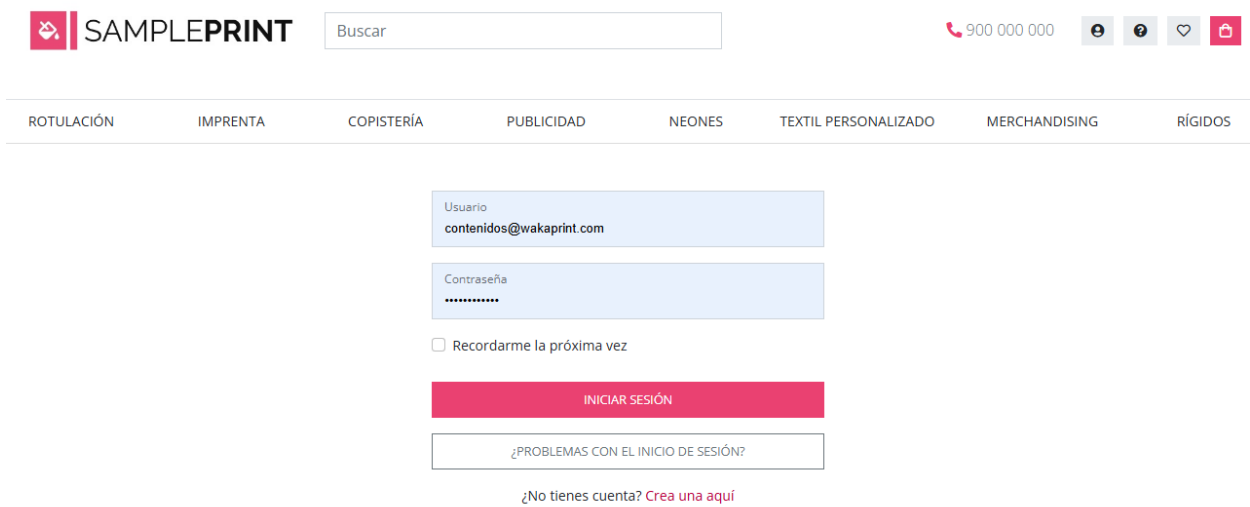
SAMPLEPRINT

Buscar

900 000 000

ROTULACIÓN IMPRENTA COPISTERÍA PUBLICIDAD NEONES TEXTIL PERSONALIZADO MERCHANDISING RÍGIDOS

Usuario
contenidos@wakaprint.com

Contraseña
••••••••••••

Recordarme la próxima vez

INICIAR SESIÓN

¿PROBLEMAS CON EL INICIO DE SESIÓN?

¿No tienes cuenta? Crea una aquí